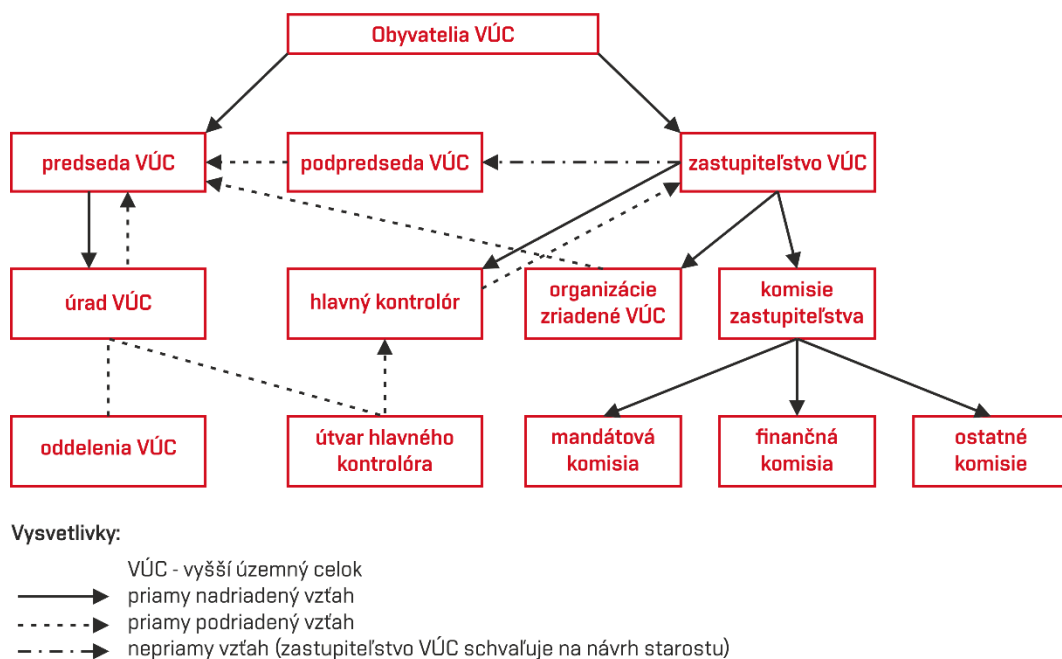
Obyvatelia VÚC

predseda VÚC

podpredseda VÚC

zastupiteľstvo VÚC

úrad VÚC

hlavný kontrolór

organizácie zriadené VÚC

komisie zastupiteľstva

oddelenia VÚC

útvar hlavného kontrolóra

mandátová komisia

finančná komisia

ostatné komisie

Vysvetlivky:

VÚC - vyšší územný celok
priamy nadriadený vzťah
priamy podriadený vzťah
nepriamy vzťah (zastupiteľstvo VÚC schvaľuje na návrh starostu)